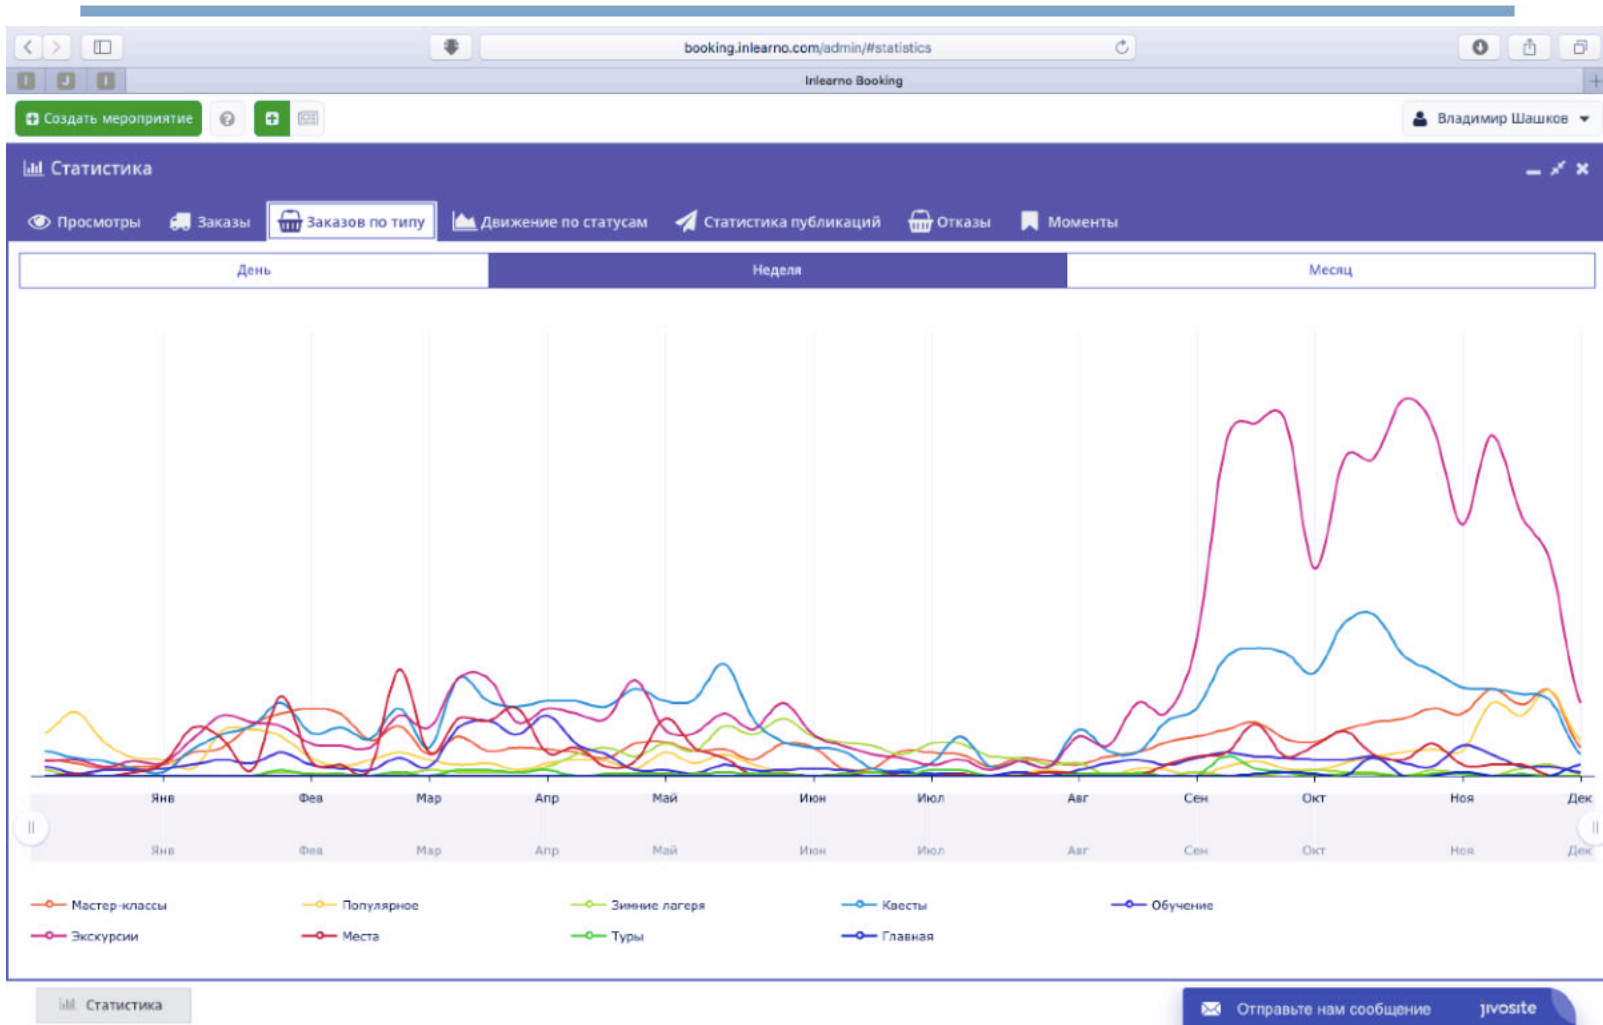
booking.inlearno.com/admin/#statistics

Inlearno Booking

Создать мероприятие

Владимир Шашков

Статистика

Просмотры Заказы Заказов по типу Движение по статусам Статистика публикаций Отказы Моменты

| День | Неделя | Месяц |
|---|---|---|

Янв Фев Мар Апр Май Июн Июл Авг Сен Окт Ноя Дек

Янв Фев Мар Апр Май Июн Июл Авг Сен Окт Ноя Дек

Мастер-классы Популярное Зимние лагеря Квесты Обучение
Экскурсии Места Туры Главная

Статистика

Отправьте нам сообщение jivosite